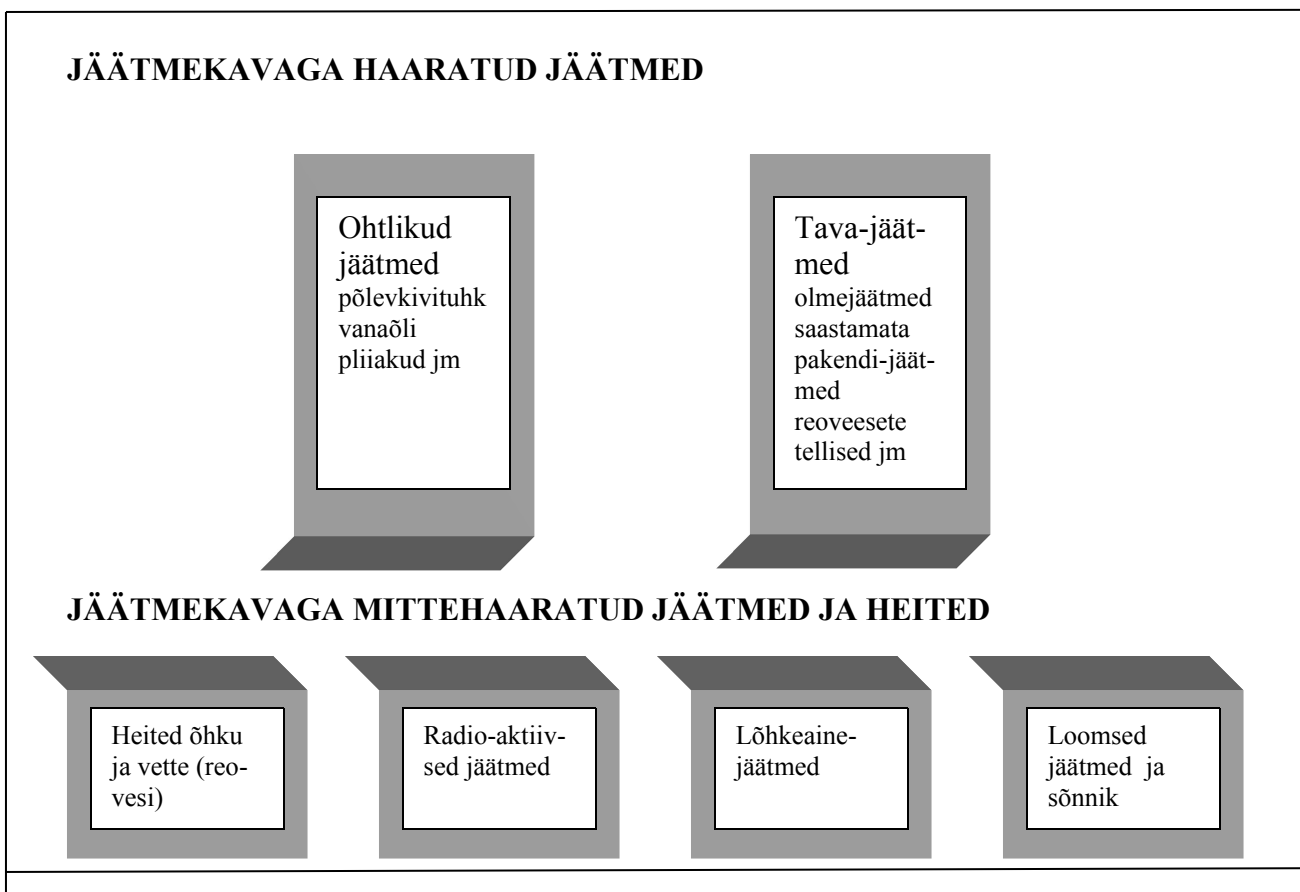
JÄÄTMEKAVAGA HAARATUD JÄÄTMED

Ohtlikud jäätmed
põlevkivituhk
vanaõli
pliiakud jm

Tava-jäätmed
olmejäätmed
saastamata pakendi-jäätmed
reoveesete
tellised jm

JÄÄTMEKAVAGA MITTEHAARATUD JÄÄTMED JA HEITED

Heited õhku ja vette (reovesi)

Radio-aktiivsed jäätmed

Lõhkeaine-jäätmed

Loomsed jäätmed ja sõnnik